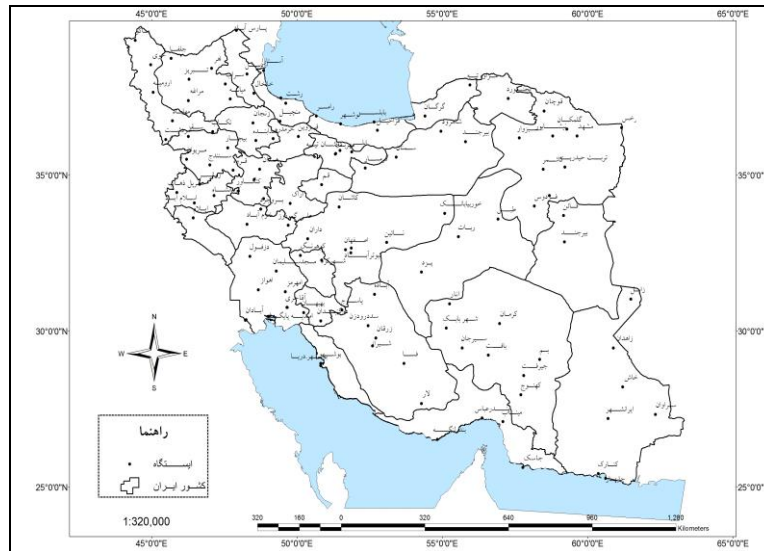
45°0'0"E
50°0'0"E
55°0'0"E
60°0'0"E
65°0'0"E

35°0'0"N
30°0'0"N
25°0'0"N

35°0'0"
30°0'0"
25°0'0"

تبریز
ارومیه
مراغه
اردبیل
رشت
گرگان
مشهد
قوچان
تربت حیدریه
سمنان
کاشان
اصفهان
شهرکرد
یزد
طبس
بیرجند
زاهدان
زابل
کرمان
بم
جیرفت
بندرعباس
ایرانشهر
سراوان
خاش
چابهار
کنارک
شیراز
فسا
لار
بوشهر
آبادان
اهواز
دزفول
خرم آباد
کرمانشاه
سنندج
همدان
قزوین
زنجان
قم
اراک
بابلسر
رامسر
سبزوار
نهبندان
شهربابک
سیرجان
رفسنجان
انار
بافت
کهنوج

N
W
E
S

راهنما
ایستگاه
کشور ایران

1:320,000

320 160 0 320 640 960 1,280
Kilometers